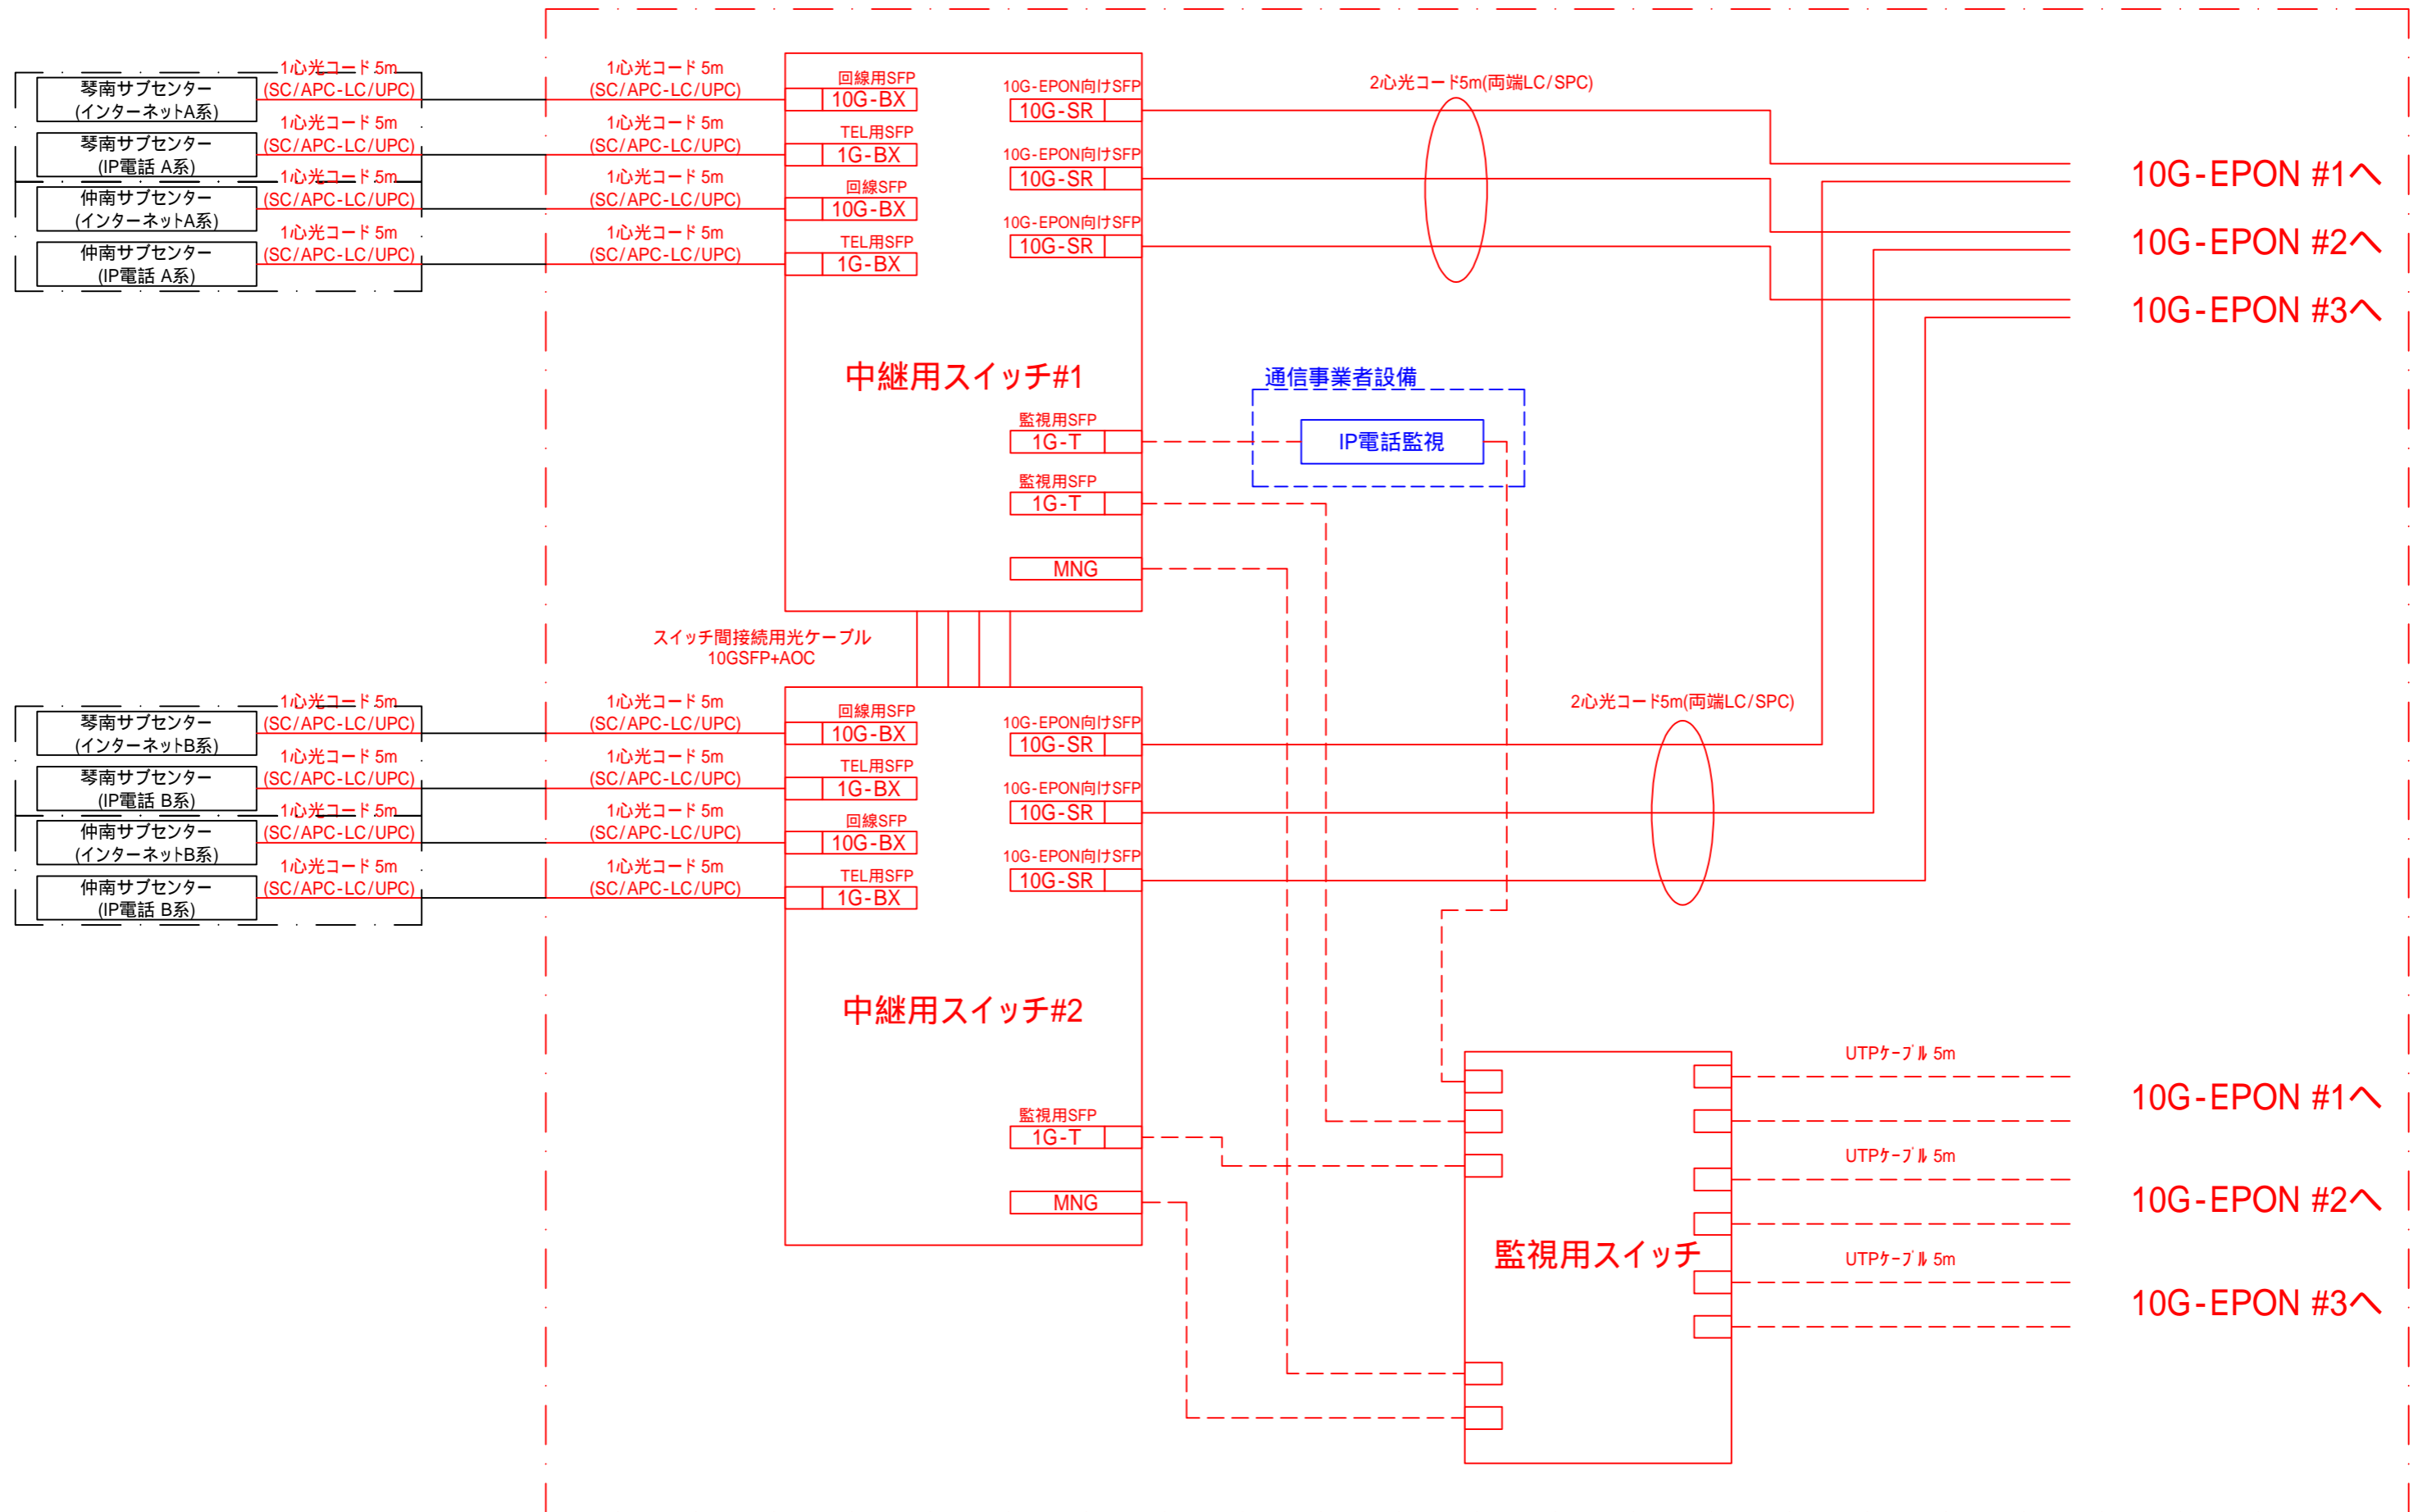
琴南サブセンター
(インターネットA系)

1心光コード 5m
(SC/APC-LC/UPC)

琴南サブセンター
(IP電話 A系)

1心光コード 5m
(SC/APC-LC/UPC)

仲南サブセンター
(インターネットA系)

1心光コード 5m
(SC/APC-LC/UPC)

仲南サブセンター
(IP電話 A系)

1心光コード 5m
(SC/APC-LC/UPC)

1心光コード 5m
(SC/APC-LC/UPC)

1心光コード 5m
(SC/APC-LC/UPC)

1心光コード 5m
(SC/APC-LC/UPC)

1心光コード 5m
(SC/APC-LC/UPC)

回線用SFP
10G-BX

TEL用SFP
1G-BX

回線SFP
10G-BX

TEL用SFP
1G-BX

10G-EPON向けSFP
10G-SR

10G-EPON向けSFP
10G-SR

10G-EPON向けSFP
10G-SR

2心光コード5m(両端LC/SPC)

10G-EPON #1へ

10G-EPON #2へ

10G-EPON #3へ

中継用スイッチ#1

通信事業者設備

IP電話監視

監視用SFP
1G-T

監視用SFP
1G-T

MNG

スイッチ間接続用光ケーブル
10GSFP+AOC

琴南サブセンター
(インターネットB系)

1心光コード 5m
(SC/APC-LC/UPC)

琴南サブセンター
(IP電話 B系)

1心光コード 5m
(SC/APC-LC/UPC)

仲南サブセンター
(インターネットB系)

1心光コード 5m
(SC/APC-LC/UPC)

仲南サブセンター
(IP電話 B系)

1心光コード 5m
(SC/APC-LC/UPC)

1心光コード 5m
(SC/APC-LC/UPC)

1心光コード 5m
(SC/APC-LC/UPC)

1心光コード 5m
(SC/APC-LC/UPC)

1心光コード 5m
(SC/APC-LC/UPC)

回線用SFP
10G-BX

TEL用SFP
1G-BX

回線SFP
10G-BX

TEL用SFP
1G-BX

10G-EPON向けSFP
10G-SR

10G-EPON向けSFP
10G-SR

10G-EPON向けSFP
10G-SR

2心光コード5m(両端LC/SPC)

中継用スイッチ#2

監視用SFP
1G-T

MNG

UTPケーブル 5m

10G-EPON #1へ

UTPケーブル 5m

10G-EPON #2へ

UTPケーブル 5m

10G-EPON #3へ

監視用スイッチ